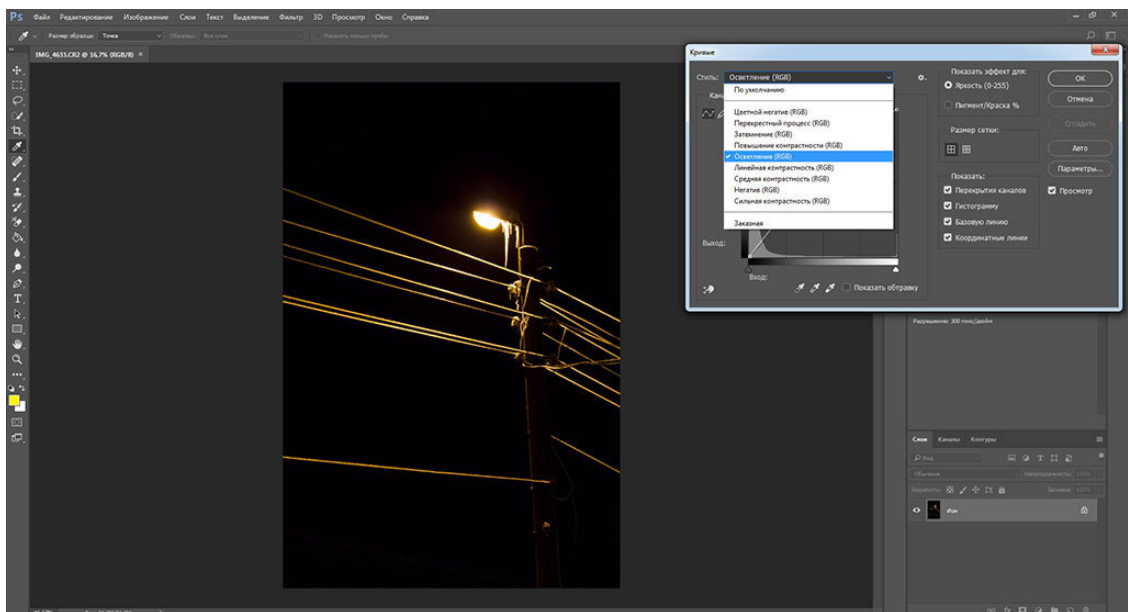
Ps Файл Редактирование Изображение Слои Текст Выделение Фильтр 3D Просмотр Окно Справка

Размер образца: Точка Образец: Все слои Показать кольцо пробы

IMG_4633.CR2 @ 16,7% (RGB/8) ×

Кривые

Стиль: Осветление (RGB)

По умолчанию
Цветной негатив (RGB)
Перекрестный процесс (RGB)
Затемнение (RGB)
Повышение контрастности (RGB)
✓ Осветление (RGB)
Линейная контрастность (RGB)
Средняя контрастность (RGB)
Негатив (RGB)
Сильная контрастность (RGB)
Заказная

Выход:
Вход:
Показать обтравку

Показать эффект для:
Яркость (0-255)
Пигмент/Краска %

Размер сетки:

Показать:
Перекрытия каналов
Гистограмму
Базовую линию
Координатные линии

OK
Отмена
Сгладить
Авто
Параметры...
Просмотр

Разрешение: 300 пикс/дюйм

Слои Каналы Контуры
Вид
Обычные Непрозрачность: 100%
Закрепить: Заливка: 100%
Фон